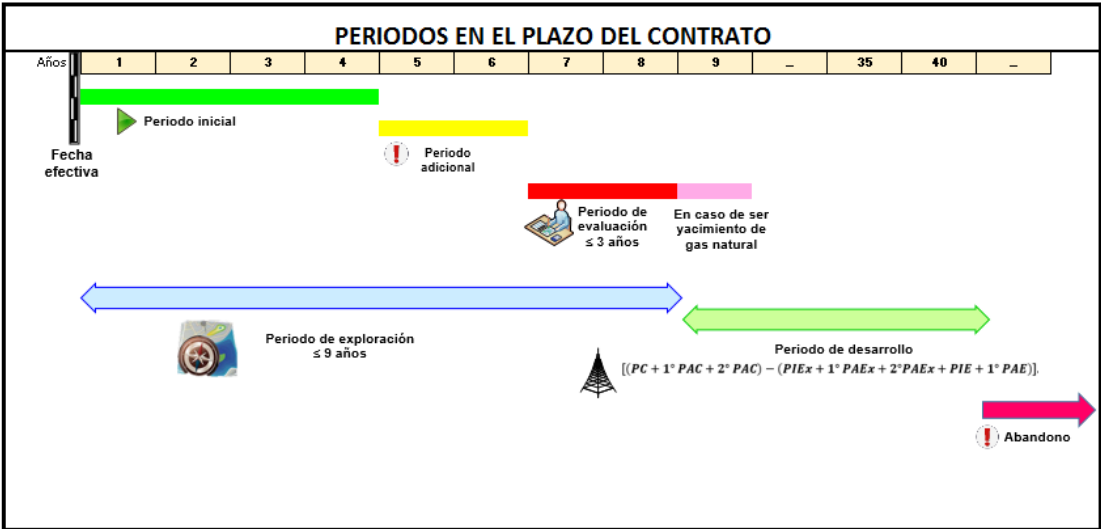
PERIODOS EN EL PLAZO DEL CONTRATO

| Años | 1 | 2 | 3 | 4 | 5 | 6 | 7 | 8 | 9 | _ | 35 | 40 | _ |
|---|---|---|---|---|---|---|---|---|---|---|---|---|---|

Periodo inicial

Fecha efectiva

Periodo adicional

Periodo de evaluación ≤ 3 años

En caso de ser yacimiento de gas natural

Periodo de exploración ≤ 9 años

Periodo de desarrollo

$[(PC + 1°\ PAC + 2°\ PAC) - (PIEx + 1°\ PAEx + 2°PAEx + PIE + 1°\ PAE)]$.

Abandono